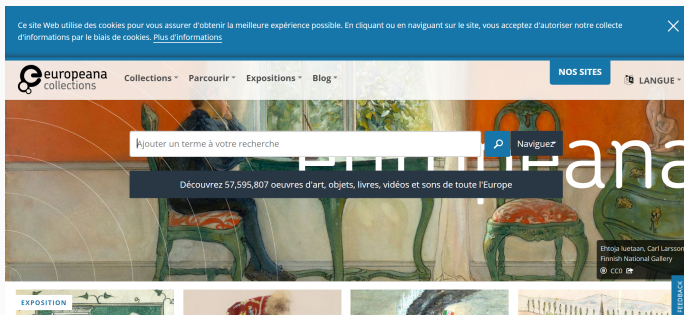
Ce site Web utilise des cookies pour vous assurer d'obtenir la meilleure expérience possible. En cliquant ou en naviguant sur le site, vous acceptez d'autoriser notre collecte d'informations par le biais de cookies. Plus d'informations

×

europeana collections

Collections Parcourir Expositions Blog

NOS SITES

LANGUE

Ajouter un terme à votre recherche

Naviguez

Europeana

Découvrez 57,595,807 oeuvres d'art, objets, livres, vidéos et sons de toute l'Europe

Ehtoja luetaan, Carl Larsson
Finnish National Gallery

CC0

EXPOSITION

FEEDBACK